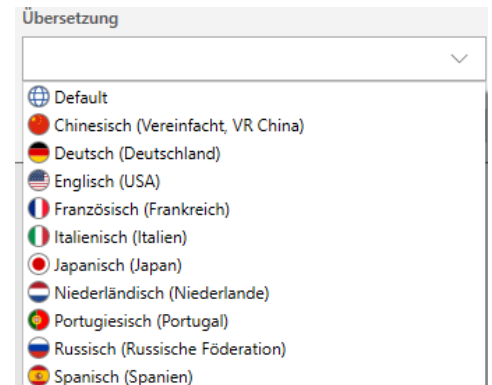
Übersetzung

Default
Chinesisch (Vereinfacht, VR China)
Deutsch (Deutschland)
Englisch (USA)
Französisch (Frankreich)
Italienisch (Italien)
Japanisch (Japan)
Niederländisch (Niederlande)
Portugiesisch (Portugal)
Russisch (Russische Föderation)
Spanisch (Spanien)